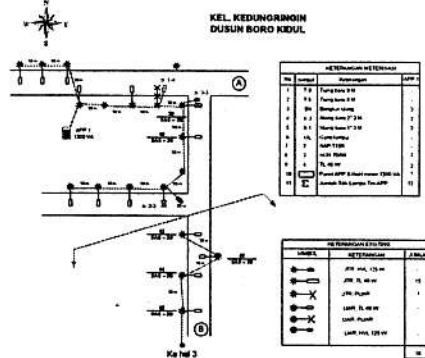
KEL. KEDUNGRINGIN
DUSUN BORO KIDUL

S

A

B

Ke hal 3

APP 1
1300 VA

| KETERANGAN MATERIAL | | | |
|---|---|---|---|
| No | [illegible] | Keterangan | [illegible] |
| 1 | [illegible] | Tiang beton 9 M | |
| 2 | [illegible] | Tiang beton 9 M | |
| 3 | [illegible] | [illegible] | 3 |
| 4 | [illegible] | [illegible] | 2 |
| 5 | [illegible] | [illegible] | 2 |
| 6 | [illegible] | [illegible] | 2 |
| 7 | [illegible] | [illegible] | 2 |
| 8 | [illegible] | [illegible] | 2 |
| 9 | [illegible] | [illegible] | 2 |
| 10 | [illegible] | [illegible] | 1 |
| 11 | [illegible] | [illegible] | 12 |

| KETERANGAN EXISTING | | |
|---|---|---|
| SIMBOL | KETERANGAN | JUMLAH |
| | JTR, HVL 175 m | - |
| | JTR, TL 40 W | 15 |
| | JTR, PLN/R | 1 |
| | LHR, TL 40 W | - |
| | LHR, PL/HR | - |
| | LHR, HVL 125 W | - |